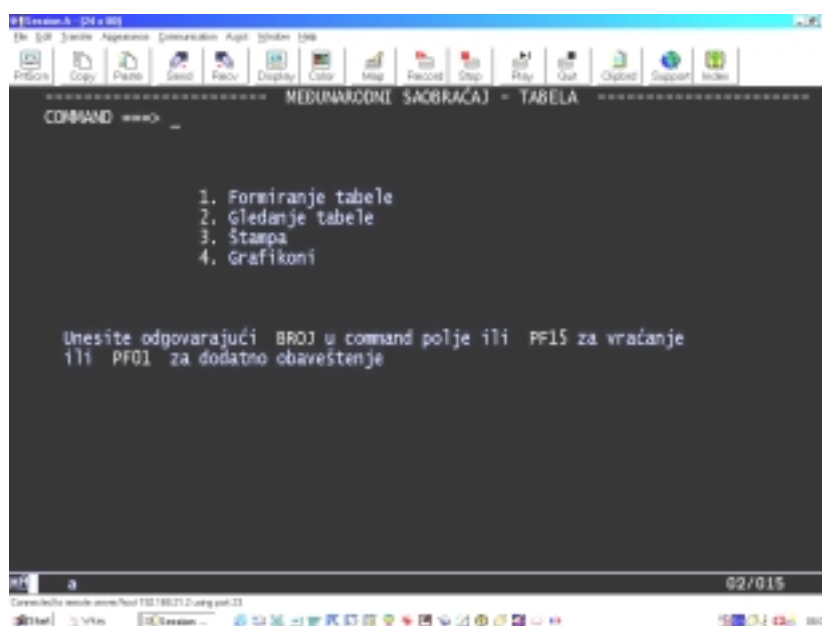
Session A - [24 x 80]

File Edit Transfer Appearance Communication Assist Window Help

PrtScrn Copy Paste Send Recv Display Color Map Record Stop Play Quit Clipbrd Support Index

------------------------ MEDUNARODNI SAOBRAĆAJ - TABELA ------------------------

COMMAND ===> _

1. Formiranje tabele
2. Gledanje tabele
3. Štampa
4. Grafikoni

Unesite odgovarajući BROJ u command polje ili PF15 za vraćanje ili PF01 za dodatno obaveštenje

a

02/015

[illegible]

Start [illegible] Session ...